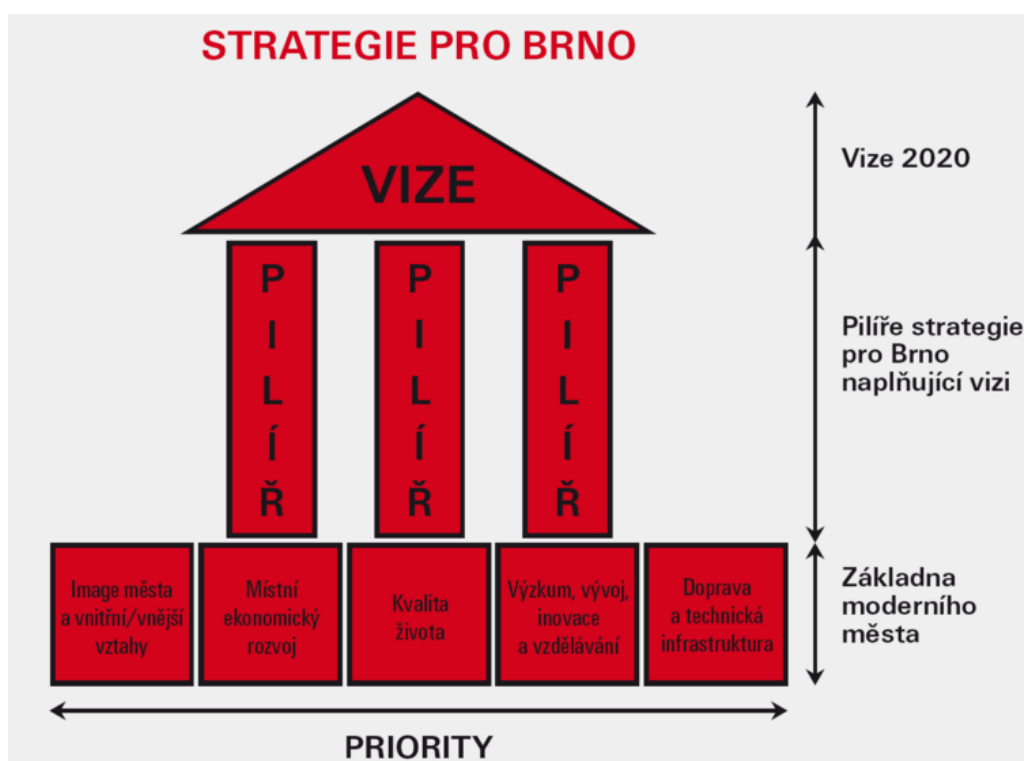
STRATEGIE PRO BRNO

VIZE

Vize 2020

PILÍŘ

PILÍŘ

PILÍŘ

Pilíře strategie pro Brno naplňující vizi

Image města a vnitřní/vnější vztahy

Místní ekonomický rozvoj

Kvalita života

Výzkum, vývoj, inovace a vzdělávání

Doprava a technická infrastruktura

Základna moderního města

PRIORITY